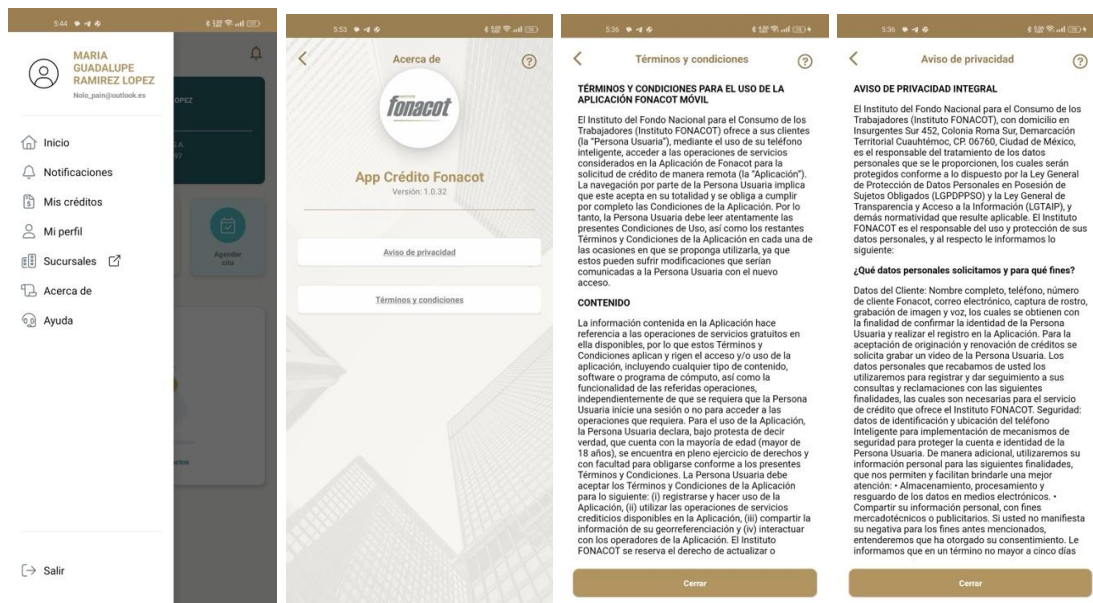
5:44

MARIA GUADALUPE RAMIREZ LOPEZ
Nolo_pain@outlook.es

Inicio
Notificaciones
Mis créditos
Mi perfil
Sucursales
Acerca de
Ayuda

Agendar cita

Salir

5:53

Acerca de

fonacot

App Crédito Fonacot
Versión: 1.0.32

Aviso de privacidad

Términos y condiciones

5:36

Términos y condiciones

TÉRMINOS Y CONDICIONES PARA EL USO DE LA APLICACIÓN FONACOT MÓVIL

El Instituto del Fondo Nacional para el Consumo de los Trabajadores (Instituto FONACOT) ofrece a sus clientes (la "Persona Usuaria"), mediante el uso de su teléfono inteligente, acceder a las operaciones de servicios considerados en la Aplicación de Fonacot para la solicitud de crédito de manera remota (la "Aplicación"). La navegación por parte de la Persona Usuaria implica que este acepta en su totalidad y se obliga a cumplir por completo las Condiciones de la Aplicación. Por lo tanto, la Persona Usuaria debe leer atentamente las presentes Condiciones de Uso, así como los restantes Términos y Condiciones de la Aplicación en cada una de las ocasiones en que se proponga utilizarla, ya que estos pueden sufrir modificaciones que serían comunicadas a la Persona Usuaria con el nuevo acceso.

CONTENIDO

La información contenida en la Aplicación hace referencia a las operaciones de servicios gratuitos en ella disponibles, por lo que estos Términos y Condiciones aplican y rigen el acceso y/o uso de la aplicación, incluyendo cualquier tipo de contenido, software o programa de cómputo, así como la funcionalidad de las referidas operaciones, independientemente de que se requiera que la Persona Usuaria inicie una sesión o no para acceder a las operaciones que requiera. Para el uso de la Aplicación, la Persona Usuaria declara, bajo protesta de decir verdad, que cuenta con la mayoría de edad (mayor de 18 años), se encuentra en pleno ejercicio de derechos y con facultad para obligarse conforme a los presentes Términos y Condiciones. La Persona Usuaria debe aceptar los Términos y Condiciones de la Aplicación para lo siguiente: (i) registrarse y hacer uso de la Aplicación, (ii) utilizar las operaciones de servicios crediticios disponibles en la Aplicación, (iii) compartir la información de su georreferenciación y (iv) interactuar con los operadores de la Aplicación. El Instituto FONACOT se reserva el derecho de actualizar o

Cerrar

5:36

Aviso de privacidad

AVISO DE PRIVACIDAD INTEGRAL

El Instituto del Fondo Nacional para el Consumo de los Trabajadores (Instituto FONACOT), con domicilio en Insurgentes Sur 452, Colonia Roma Sur, Demarcación Territorial Cuauhtémoc, CP. 06760, Ciudad de México, es el responsable del tratamiento de los datos personales que se le proporcionen, los cuales serán protegidos conforme a lo dispuesto por la Ley General de Protección de Datos Personales en Posesión de Sujetos Obligados (LGPDPPSO) y la Ley General de Transparencia y Acceso a la Información (LGTAIP), y demás normatividad que resulte aplicable. El Instituto FONACOT es el responsable del uso y protección de sus datos personales, y al respecto le informamos lo siguiente:

¿Qué datos personales solicitamos y para qué fines?

Datos del Cliente: Nombre completo, teléfono, número de cliente Fonacot, correo electrónico, captura de rostro, grabación de imagen y voz, los cuales se obtienen con la finalidad de confirmar la identidad de la Persona Usuaria y realizar el registro en la Aplicación. Para la aceptación de originación y renovación de créditos se solicita grabar un video de la Persona Usuaria. Los datos personales que recabamos de usted los utilizaremos para registrar y dar seguimiento a sus consultas y reclamaciones con las siguientes finalidades, las cuales son necesarias para el servicio de crédito que ofrece el Instituto FONACOT. Seguridad: datos de identificación y ubicación del teléfono Inteligente para implementación de mecanismos de seguridad para proteger la cuenta e identidad de la Persona Usuaria. De manera adicional, utilizaremos su información personal para las siguientes finalidades, que nos permiten y facilitan brindarle una mejor atención: • Almacenamiento, procesamiento y resguardo de los datos en medios electrónicos. • Compartir su información personal, con fines mercadotécnicos o publicitarios. Si usted no manifiesta su negativa para los fines antes mencionados, entenderemos que ha otorgado su consentimiento. Le informamos que en un término no mayor a cinco días

Cerrar